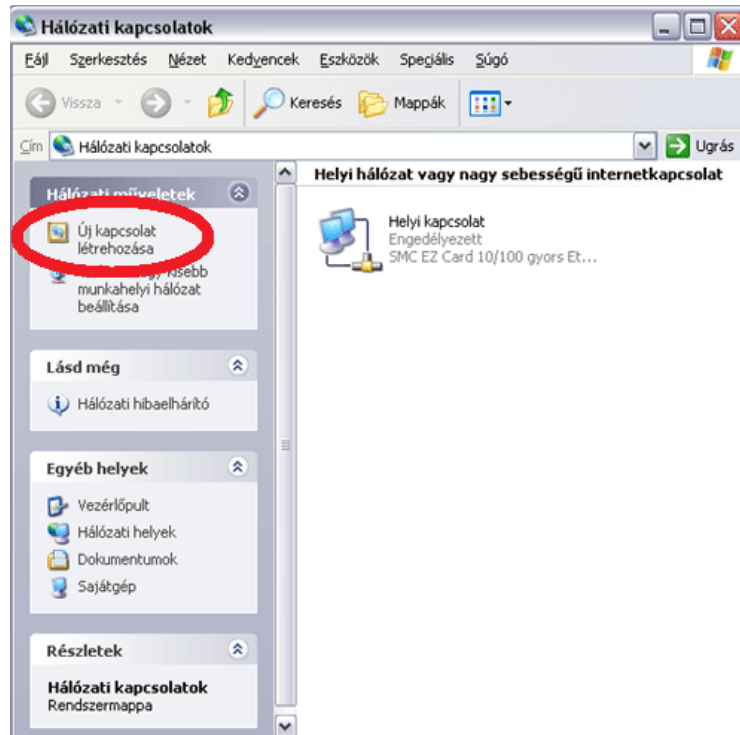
Hálózati kapcsolatok

Fájl Szerkesztés Nézet Kedvencek Eszközök Speciális Súgó

Vissza Keresés Mappák

Cím Hálózati kapcsolatok Ugrás

Hálózati műveletek

Új kapcsolat létrehozása

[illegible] vagy kisebb munkahelyi hálózat beállítása

Lásd még

Hálózati hibaelhárító

Egyéb helyek

Vezérlőpult

Hálózati helyek

Dokumentumok

Sajátgép

Részletek

Hálózati kapcsolatok

Rendszermappa

Helyi hálózat vagy nagy sebességű internetkapcsolat

Helyi kapcsolat

Engedélyezett

SMC EZ Card 10/100 gyors Et...